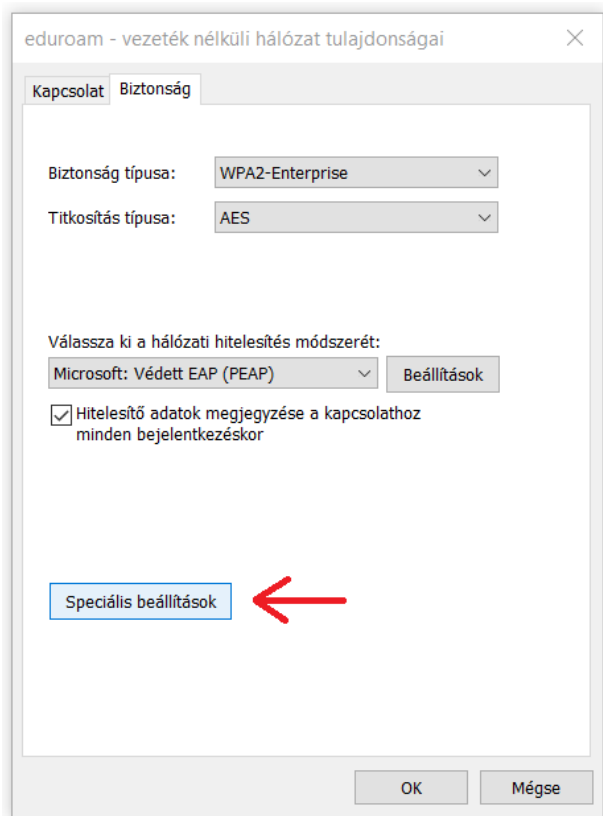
eduroam - vezeték nélküli hálózat tulajdonságai

Kapcsolat
Biztonság

Biztonság típusa: WPA2-Enterprise

Titkosítás típusa: AES

Válassza ki a hálózati hitelesítés módszerét:

Microsoft: Védett EAP (PEAP)
Beállítások

Hitelesítő adatok megjegyzése a kapcsolathoz minden bejelentkezéskor

Speciális beállítások

OK
Mégse